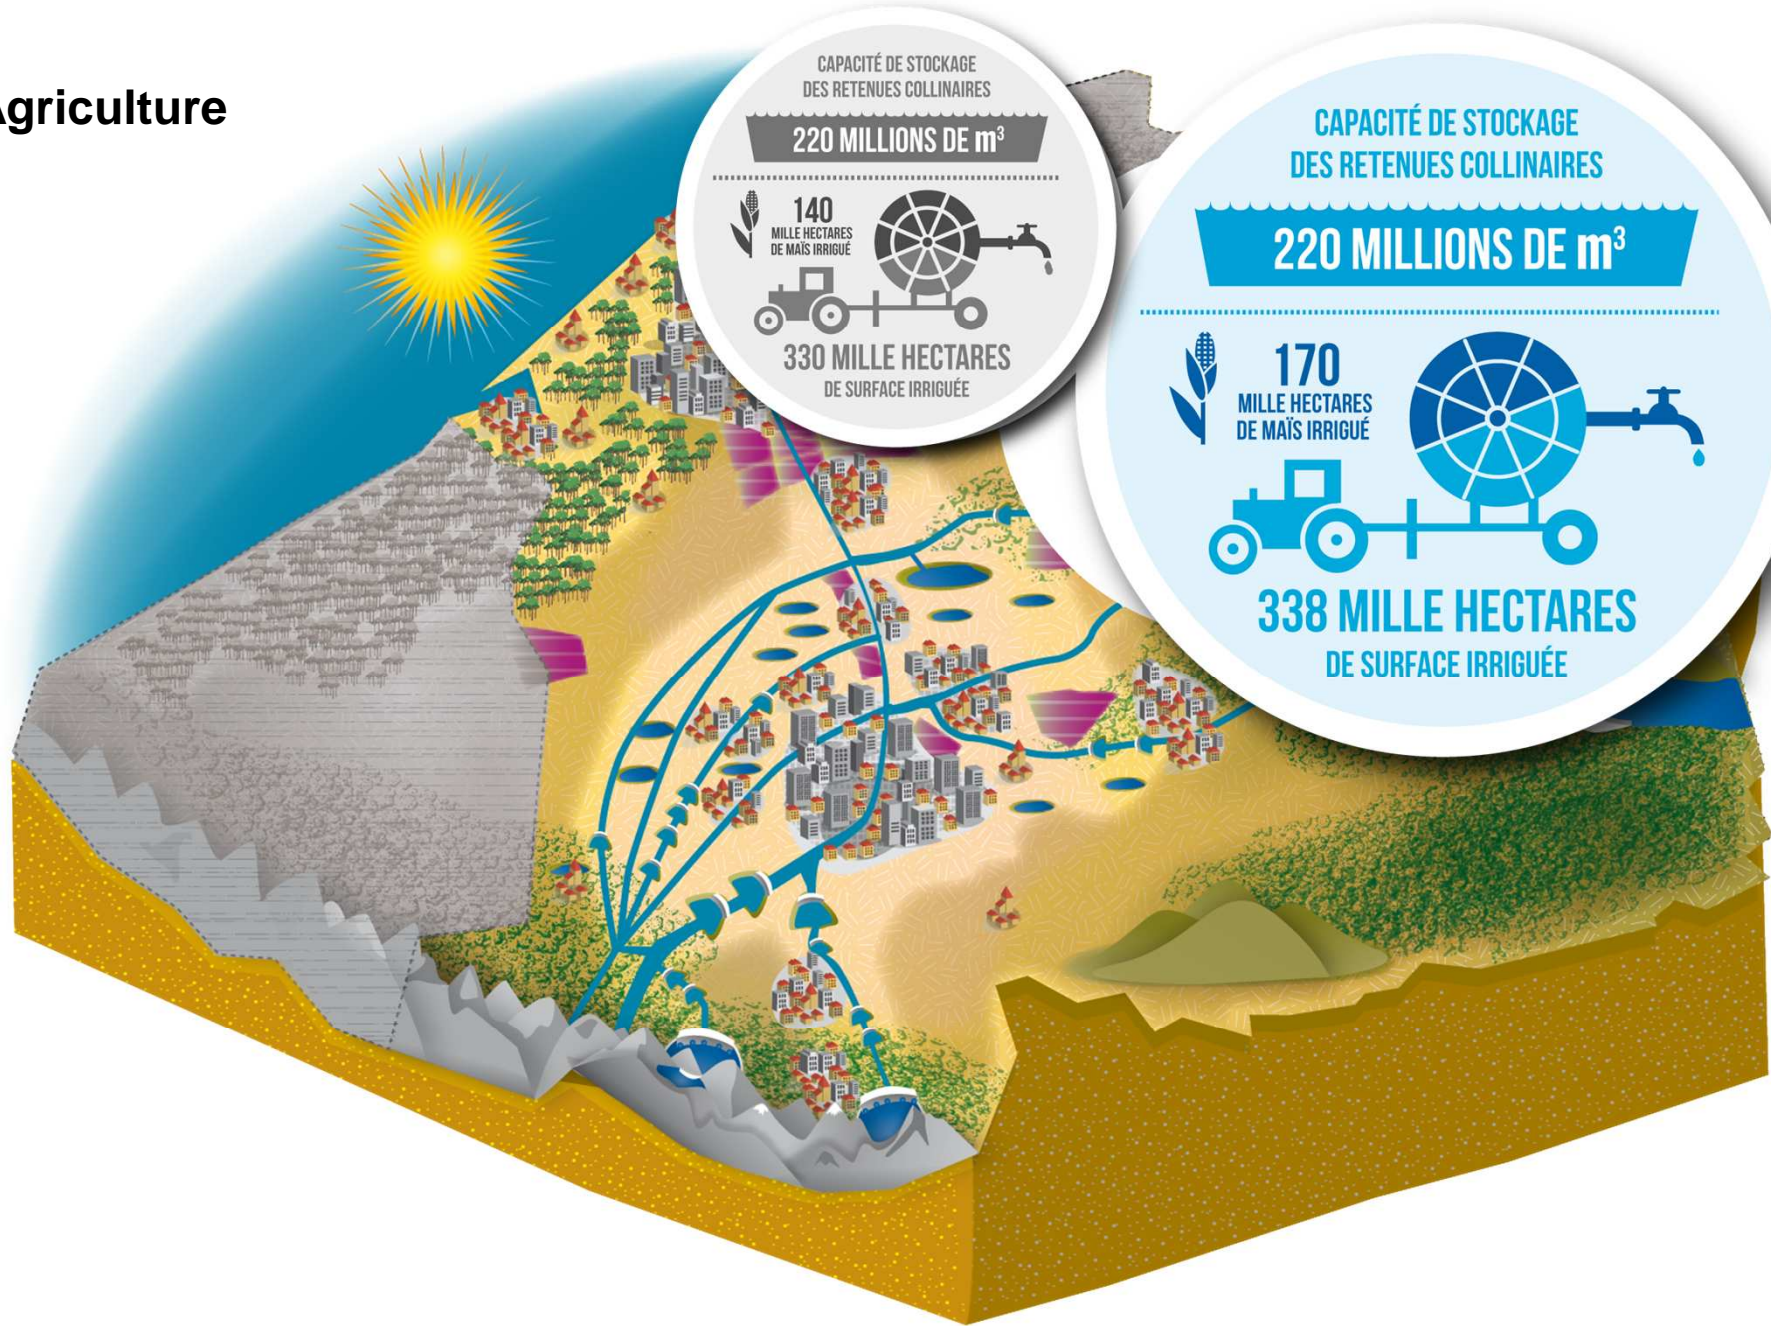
Agriculture

CAPACITÉ DE STOCKAGE DES RETENUES COLLINAIRES

220 MILLIONS DE $m^3$

140 MILLE HECTARES DE MAÏS IRRIGUÉ

330 MILLE HECTARES DE SURFACE IRRIGUÉE

CAPACITÉ DE STOCKAGE DES RETENUES COLLINAIRES

220 MILLIONS DE $m^3$

170 MILLE HECTARES DE MAÏS IRRIGUÉ

338 MILLE HECTARES DE SURFACE IRRIGUÉE